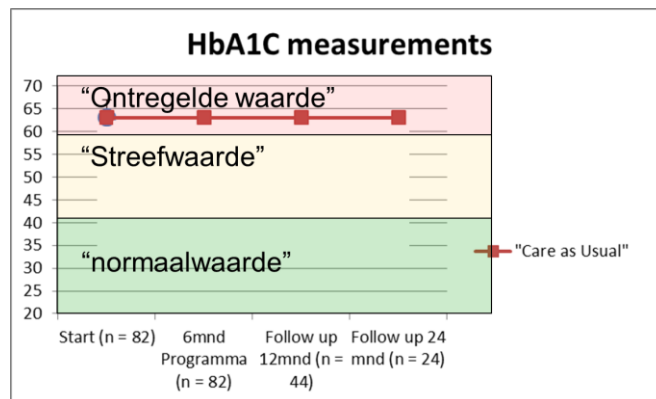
HbA1C measurements

70
65
60
55
50
45
40
35
30
25
20

“Ontregelde waarde”
“Streefwaarde”
“normaalwaarde”

Start (n = 82)
6mnd Programma (n = 82)
Follow up 12mnd (n = 44)
Follow up 24 mnd (n = 24)

"Care as Usual"